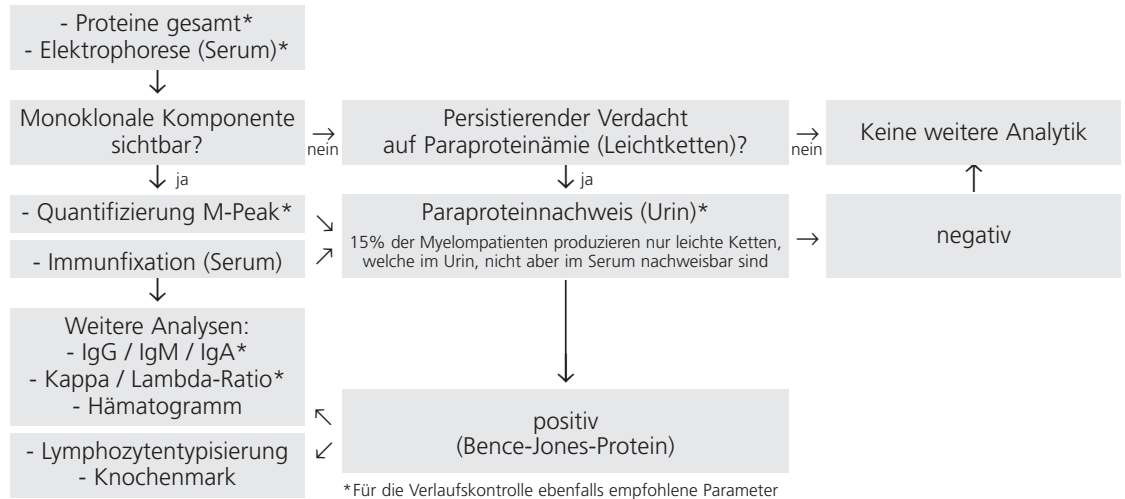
- Proteine gesamt*
- Elektrophorese (Serum)*

Monoklonale Komponente sichtbar?

nein

Persistierender Verdacht auf Paraproteinämie (Leichtketten)?

nein

Keine weitere Analytik

ja

ja

- Quantifizierung M-Peak*

- Immunfixation (Serum)

Paraproteinnachweis (Urin)*
15% der Myelompatienten produzieren nur leichte Ketten, welche im Urin, nicht aber im Serum nachweisbar sind

negativ

Weitere Analysen:
- IgG / IgM / IgA*
- Kappa / Lambda-Ratio*
- Hämatogramm

positiv
(Bence-Jones-Protein)

- Lymphozytentypisierung
- Knochenmark

*Für die Verlaufskontrolle ebenfalls empfohlene Parameter